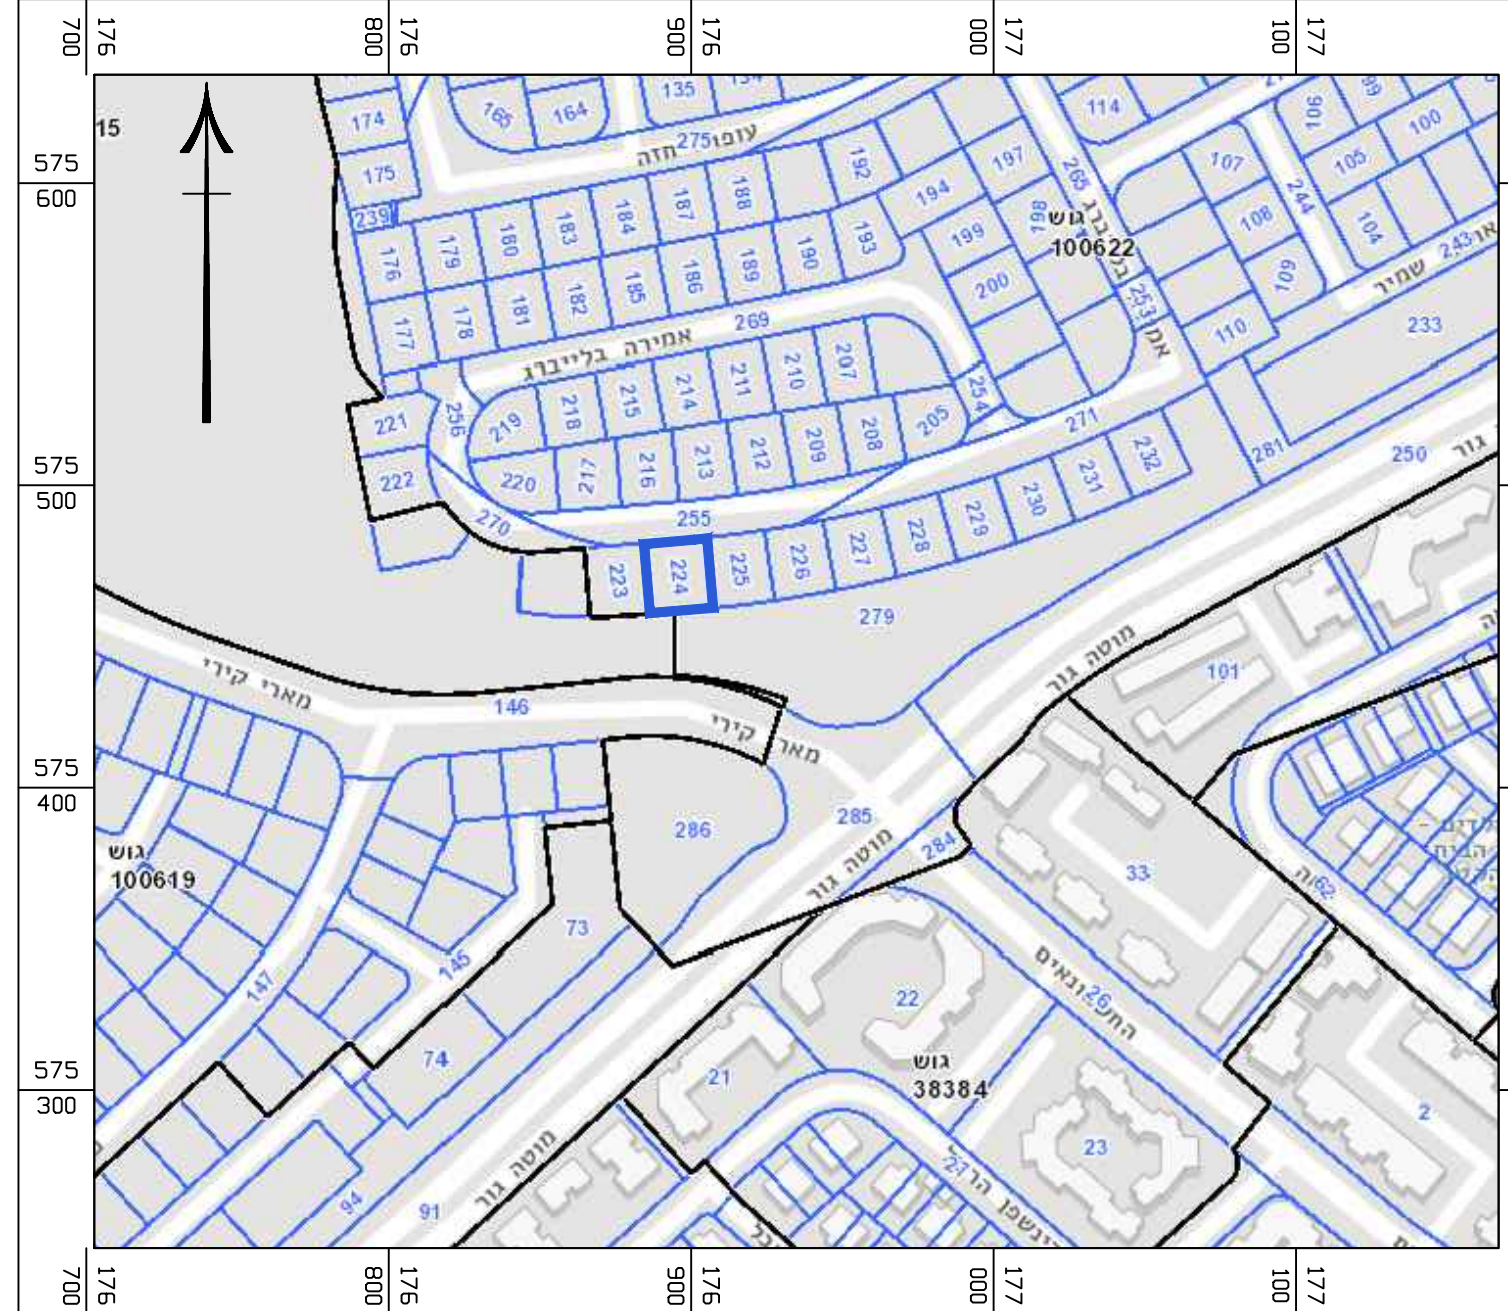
176 700
176 800
176 900
177 000
177 100

575 600
575 500
575 400
575 300

15
174
165
164
135
134
275
עופר חזה
175
239
176
177
179
178
180
181
183
182
184
185
187
186
188
189
192
190
193
194
197
199
200
198
265
גוש
100622
114
106
99
100
107
105
108
244
104
109
243
שמיר
233
110
253
אקו בלייברג
269
אמירה בלייברג
207
210
211
214
215
218
219
256
221
222
220
217
216
213
212
209
208
205
254
271
232
231
281
250
גור
230
229
228
227
226
225
224
223
255
270
279
מושה גור
101
מארי קירי
146
מאר קירי
286
285
מושה גור
284
33
גוש
100619
73
145
147
74
94
91
מושה גור
21
22
גוש
38384
23
27
הר שפן
הנביאים
26
62
2